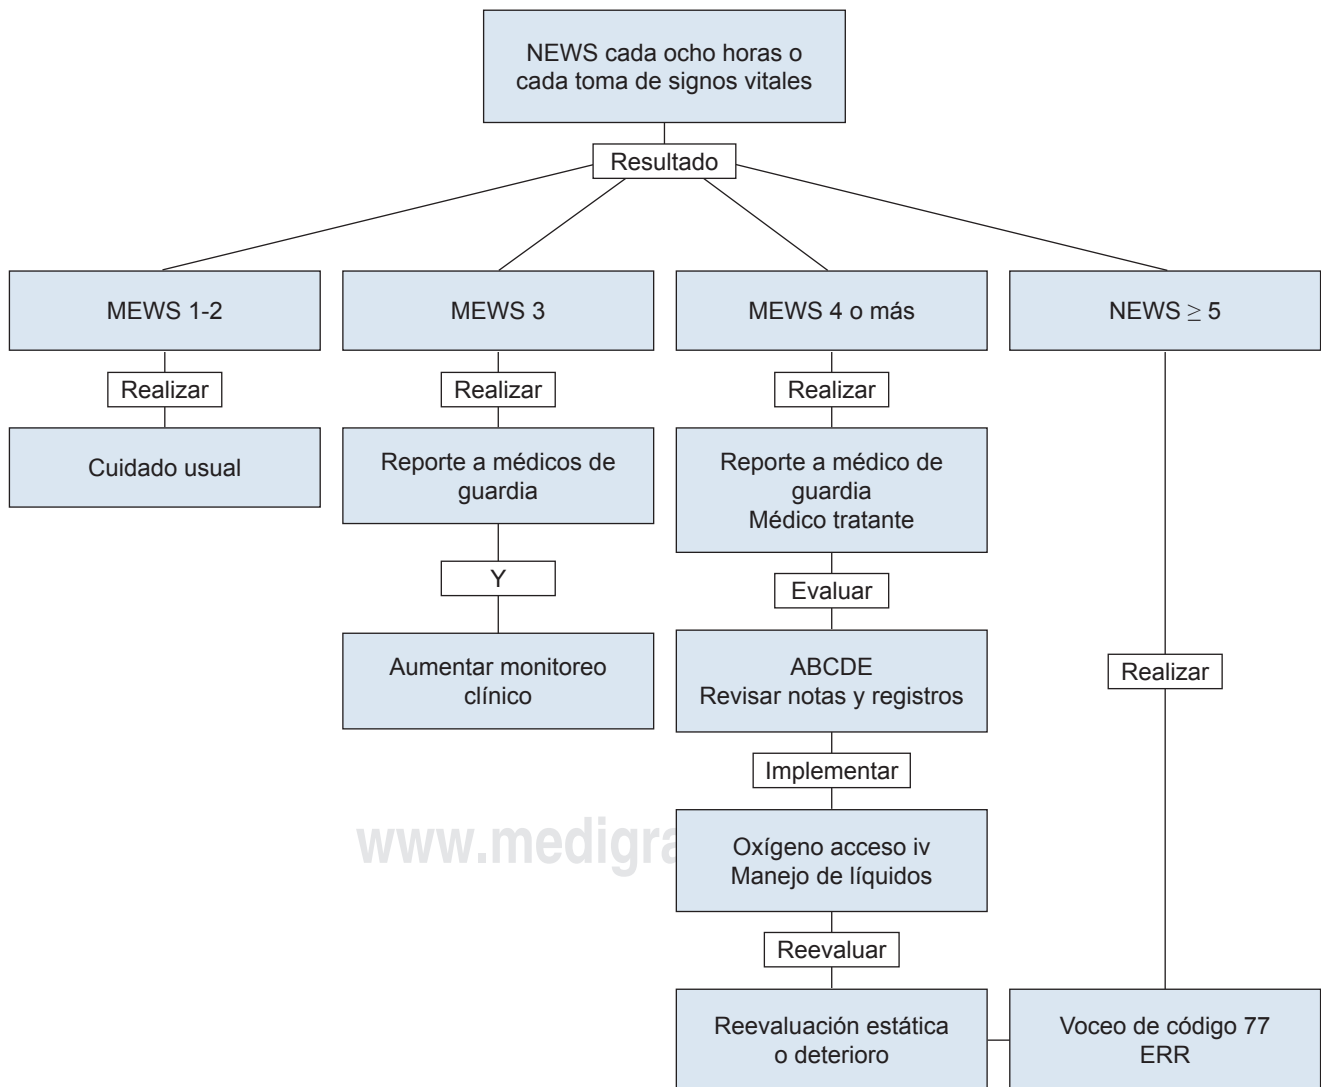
NEWS cada ocho horas o cada toma de signos vitales

Resultado

MEWS 1-2

Realizar

Cuidado usual

MEWS 3

Realizar

Reporte a médicos de guardia

Y

Aumentar monitoreo clínico

MEWS 4 o más

Realizar

Reporte a médico de guardia
Médico tratante

Evaluar

ABCDE
Revisar notas y registros

Implementar

Oxígeno acceso iv
Manejo de líquidos

Reevaluar

Reevaluación estática o deterioro

NEWS $\geq$ 5

Realizar

Voceo de código 77
ERR

www.medigra